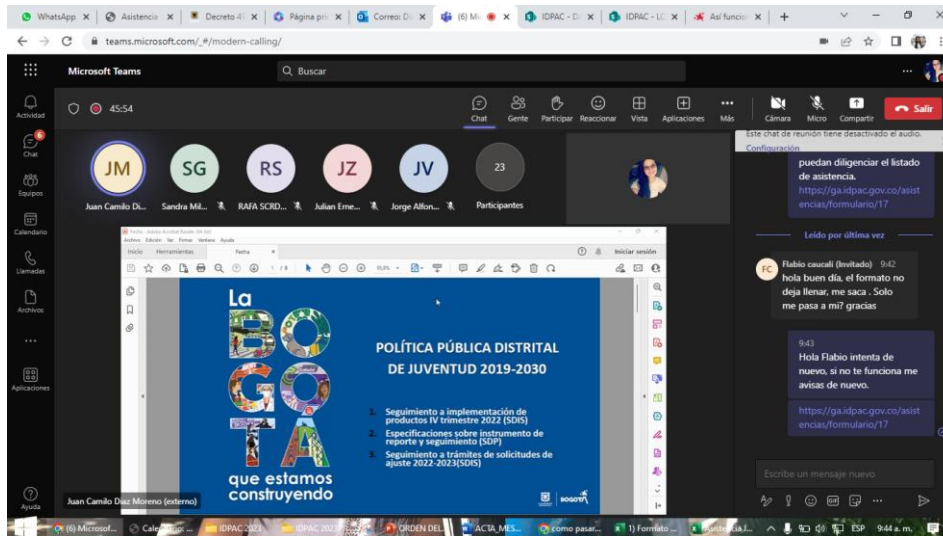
WhatsApp | Asistencia | Decreto 4 | Página pri | Correo: D | (6) Mi | IDPAC - D | IDPAC - L | Así funcio | +

teams.microsoft.com/_#/modern-calling/

Microsoft Teams

Buscar

Actividad
Chat
Equipos
Calendario
Llamadas
Archivos
...
Aplicaciones
Ayuda

45:54

Chat | Gente | Participar | Reaccionar | Vista | Aplicaciones | Más | Cámara | Micro | Compartir | Salir

JM Juan Camilo Di...
SG Sandra Mil...
RS RAFA SCRD...
JZ Julian Erne...
JV Jorge Alfon...
23 Participantes

Fecha - Adobe Acrobat Reader (64-bit)
Archivo Edición Ver Firmar Ventana Ayuda
Inicio Herramientas Fecha
Iniciar sesión

La BOGOTÁ que estamos construyendo

POLÍTICA PÚBLICA DISTRITAL DE JUVENTUD 2019-2030

1. Seguimiento a implementación de productos IV trimestre 2022 (SDIS)
2. Especificaciones sobre instrumento de reporte y seguimiento (SDP)
3. Seguimiento a trámites de solicitudes de ajuste 2022-2023(SDIS)

BOGOTÁ

Juan Camilo Díaz Moreno (externo)

Este chat de reunión tiene desactivado el audio.
Configuración

puedan diligenciar el listado de asistencia.
https://ga.idpac.gov.co/asistencias/formulario/17

Leído por última vez

FC Flabio caucali (Invitado) 9:42
hola buen día, el formato no deja llenar, me saca . Solo me pasa a mi? gracias

9:43
Hola Flabio intenta de nuevo, si no te funciona me avisas de nuevo.

https://ga.idpac.gov.co/asistencias/formulario/17

Escribe un mensaje nuevo

(6) Microsof... | Cale... | IDPAC 2021 | IDPAC 2023 | ORDEN DEL... | ACTA_MES... | como pasar... | 1) Formato ... | Asistencia J... | ESP 9:44 a. m.